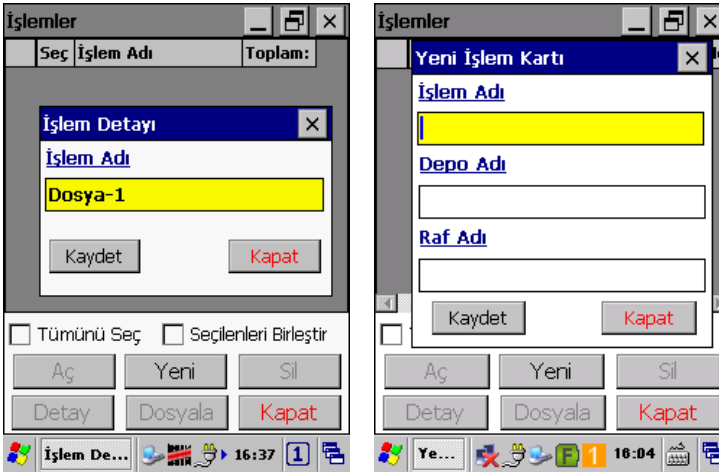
İşlemler

| Seç | İşlem Adı | Toplam: |
|---|---|---|

İşlem Detayı

İşlem Adı

Dosya-1

Kaydet

Kapat

Tümünü Seç

Seçilenleri Birleştir

Aç

Yeni

Sil

Detay

Dosyala

Kapat

İşlem De...

16:37

1

İşlemler

Yeni İşlem Kartı

İşlem Adı

Depo Adı

Raf Adı

Kaydet

Kapat

Aç

Yeni

Sil

Detay

Dosyala

Kapat

Ye...

F

1

16:04